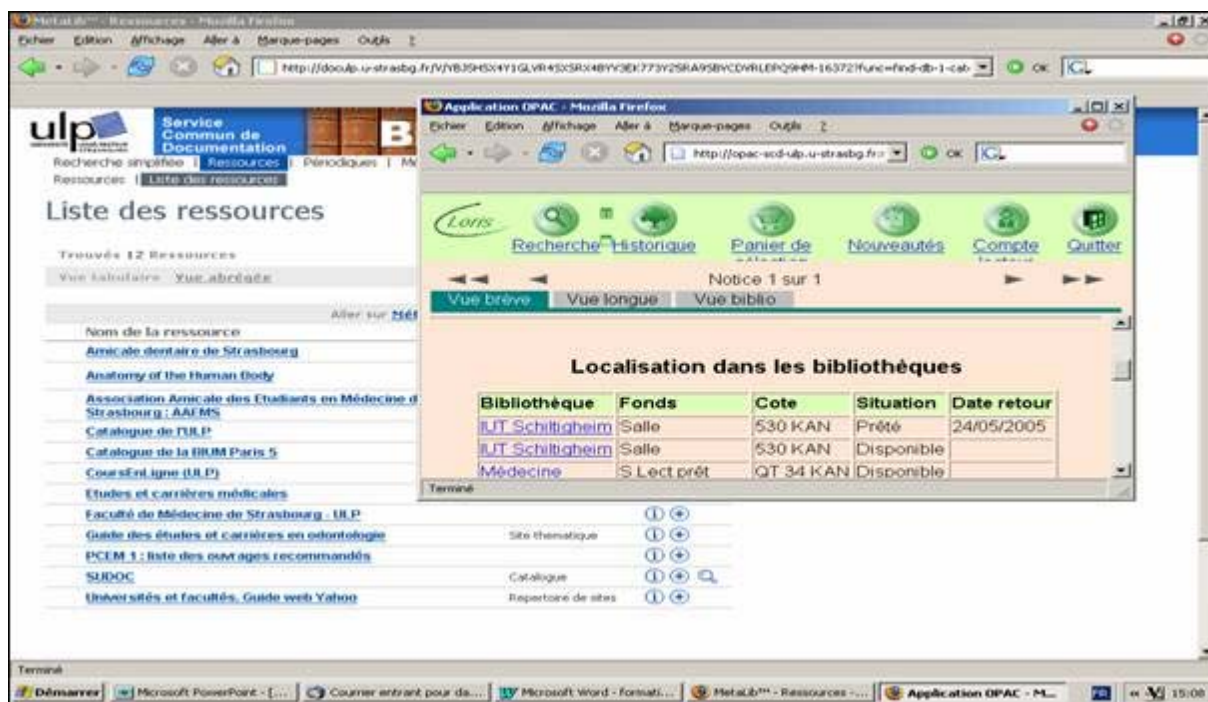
MetaLib™ - Ressources - Mozilla Firefox
Fichier Edition Affichage Aller à Marque-pages Outils ?
http://doculp.u-strasbg.fr/V/YBJ9HSX4Y1GLVR4SXSRX4BYY3EK773Y2SRA9SBYCDVRLEPQ9HM-16372?func=find-db-1-cab OK

ulp Service Commun de Documentation B
Recherche simplifiée | Ressources | Périodiques | M
Ressources | Liste des ressources

Liste des ressources

Trouvés 12 Ressources
Vue tabulaire Vue abrégée
Aller sur Mé
Nom de la ressource
Amicale dentaire de Strasbourg
Anatomy of the Human Body
Association Amicale des Etudiants en Médecine d Strasbourg : AAEMS
Catalogue de l'ULP
Catalogue de la BIUM Paris 5
CoursEnLigne (ULP)
Etudes et carrières médicales
Faculté de Médecine de Strasbourg - ULP
Guide des études et carrières en odontologie Site thématique
PCEM 1 : liste des ouvrages recommandés
SUDOC Catalogue
Universités et facultés, Guide web Yahoo Repertoire de sites

Application OPAC - Mozilla Firefox
Fichier Edition Affichage Aller à Marque-pages Outils ?
http://opac-scd-ulp.u-strasbg.fr OK
Loris
Recherche Historique Panier de sélection Nouveautés Compte lecteur Quitter
Notice 1 sur 1
Vue brève Vue longue Vue biblio

Localisation dans les bibliothèques

| Bibliothèque | Fonds | Cote | Situation | Date retour |
|---|---|---|---|---|
| IUT Schiltigheim | Salle | 530 KAN | Prêté | 24/05/2005 |
| IUT Schiltigheim | Salle | 530 KAN | Disponible | |
| Médecine | S Lect prêt | QT 34 KAN | Disponible | |

Terminé

Terminé
Démarrer | Microsoft PowerPoint - [... | Courrier entrant pour da... | Microsoft Word - formati... | MetaLib™ - Ressources -... | Application OPAC - M... | 15:08